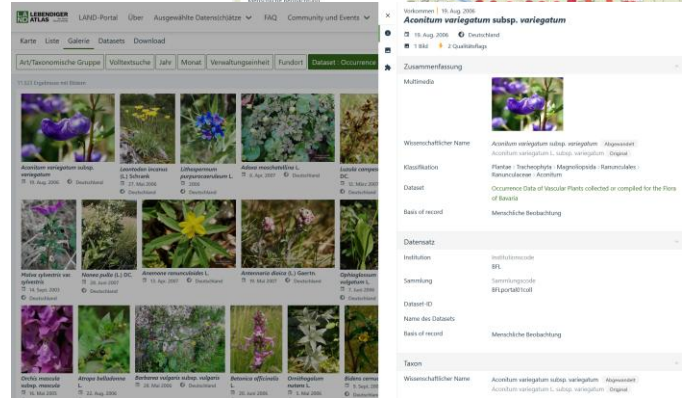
LEBENDIGER ATLAS LAND-Portal Über Ausgewählte Datenschätze FAQ Community und Events

Karte Liste Galerie Datasets Download

Art/Taxonomische Gruppe Volltextsuche Jahr Monat Verwaltungseinheit Fundort Dataset : Occurrence

17.023 Ergebnisse mit Bildern

Aconitum variegatum subsp. variegatum 19. Aug. 2006 Deutschland

Leontodon incanus (L.) Schrank 27. Mai 2006 Deutschland

Lithospermum purpurocaeruleum L. 2006 Deutschland

Adoxa moschatellina L. 8. Apr. 2007 Deutschland

Luzula campestris DC. 10. Mai 2007 Deutschland

Malva sylvestris var. sylvestris 16. Sept. 2005 Deutschland

Nonea pulla (L.) DC. 26. Juni 2007 Deutschland

Anemone ranunculoides L. 13. Apr. 2007 Deutschland

Antennaria dioica (L.) Gaertn. 19. Mai 2007 Deutschland

Ophioglossum vulgatum L. 7. Juni 2006 Deutschland

Orchis mascula subsp. mascula 16. Mai 2005

Atropa belladonna 22. Aug. 2006

Barbarea vulgaris subsp. vulgaris 28. Mai 2006 Deutschland

Betonica officinalis L. 30. Juni 2006

Ornithogalum nutans L. 3. Mai 2006

Bidens cernua 9. Sept. 2006

Vorkommen | 19. Aug. 2006
Aconitum variegatum subsp. variegatum
19. Aug. 2006 Deutschland
1 Bild 2 Qualitätsflags

Zusammenfassung

Multimedia

Wissenschaftlicher Name Aconitum variegatum subsp. variegatum Abgeworfen
Aconitum variegatum L. subsp. variegatum Original

Klassifikation Plantae · Tracheophyta · Magnoliopsida · Ranunculales · Ranunculaceae · Aconitum

Dataset Occurrence Data of Vascular Plants collected or compiled for the Flora of Bavaria

Basis of record Menschliche Beobachtung

Datensatz

Institution Institutionscode
BFL

Sammlung Sammlungscode
BFLportal01coll

Dataset-ID

Name des Datasets

Basis of record Menschliche Beobachtung

Taxon

Wissenschaftlicher Name Aconitum variegatum subsp. variegatum Abgeworfen
Aconitum variegatum L. subsp. variegatum Original